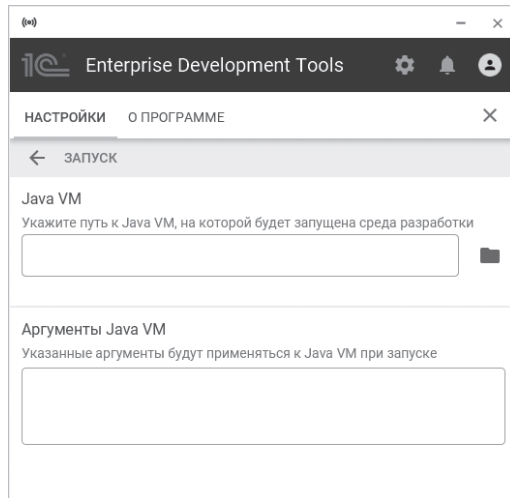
(•) – ×

1С Enterprise Development Tools

НАСТРОЙКИ О ПРОГРАММЕ ×

← ЗАПУСК

Java VM

Укажите путь к Java VM, на которой будет запущена среда разработки

Аргументы Java VM

Указанные аргументы будут применяться к Java VM при запуске